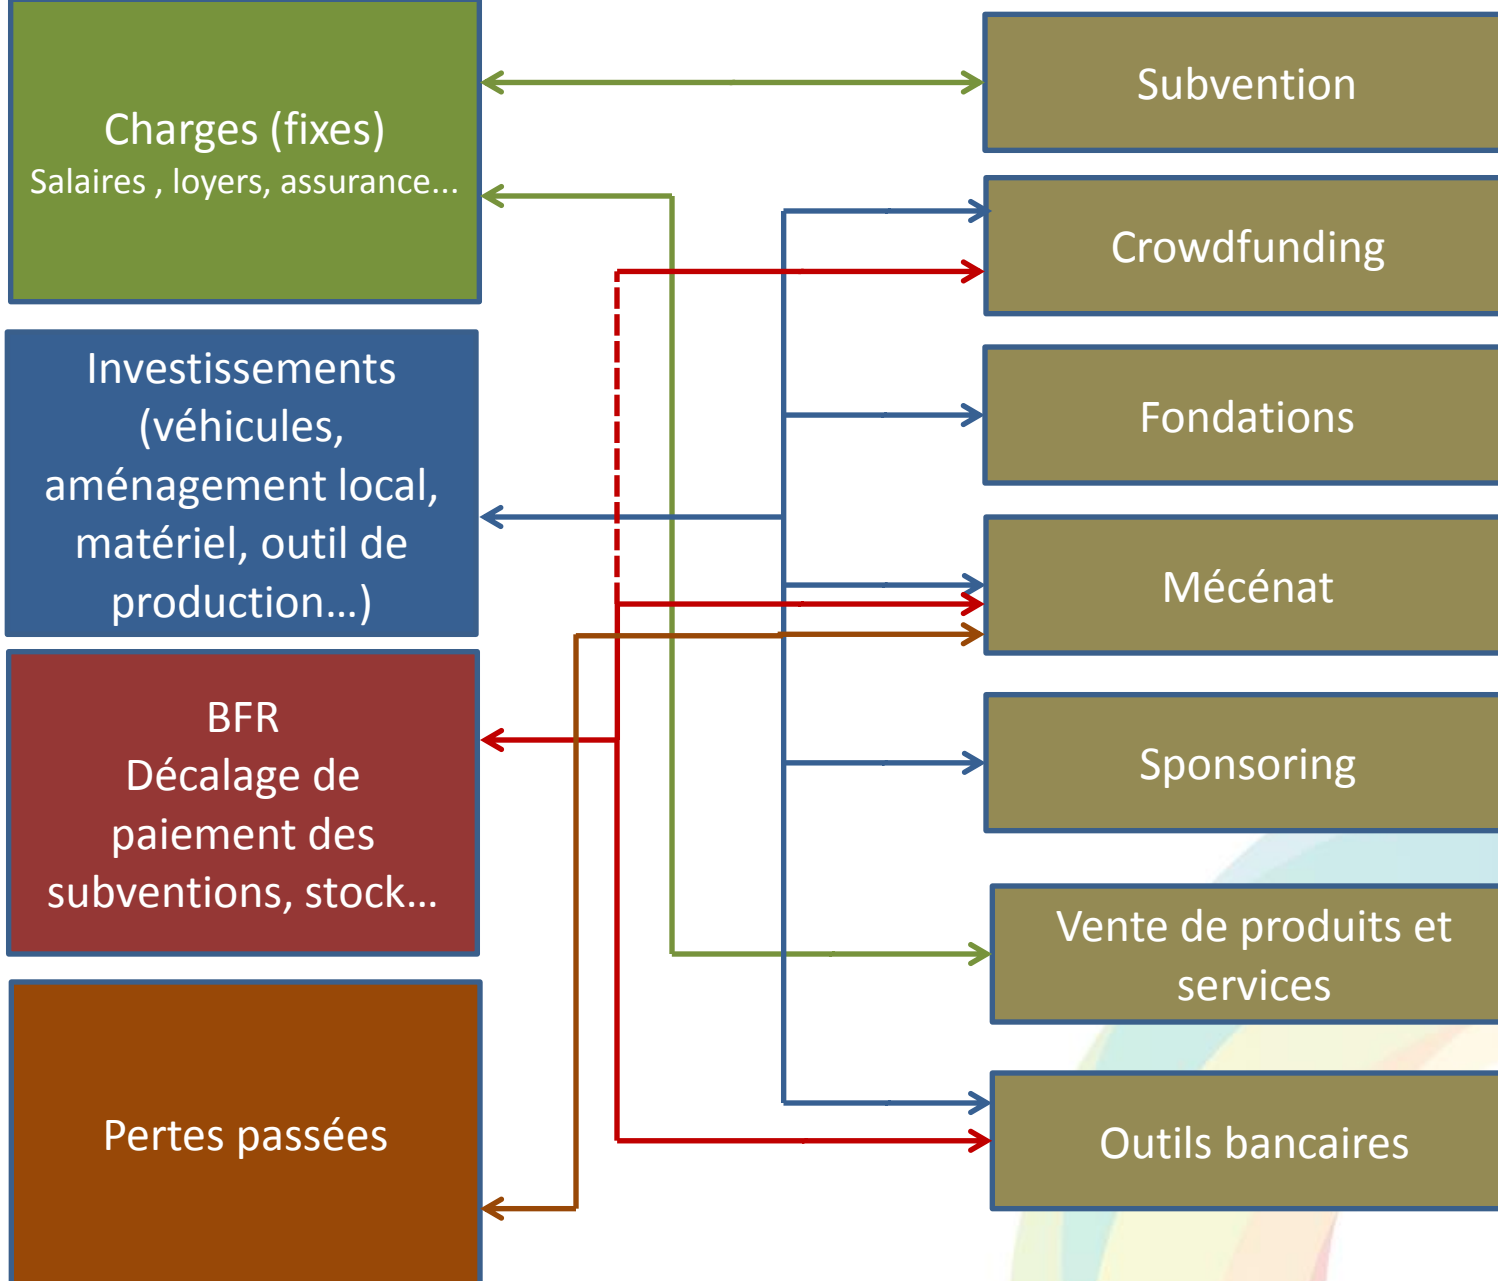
Charges (fixes)
Salaires , loyers, assurance...

Investissements (véhicules, aménagement local, matériel, outil de production...)

BFR
Décalage de paiement des subventions, stock...

Pertes passées

Subvention

Crowdfunding

Fondations

Mécénat

Sponsoring

Vente de produits et services

Outils bancaires